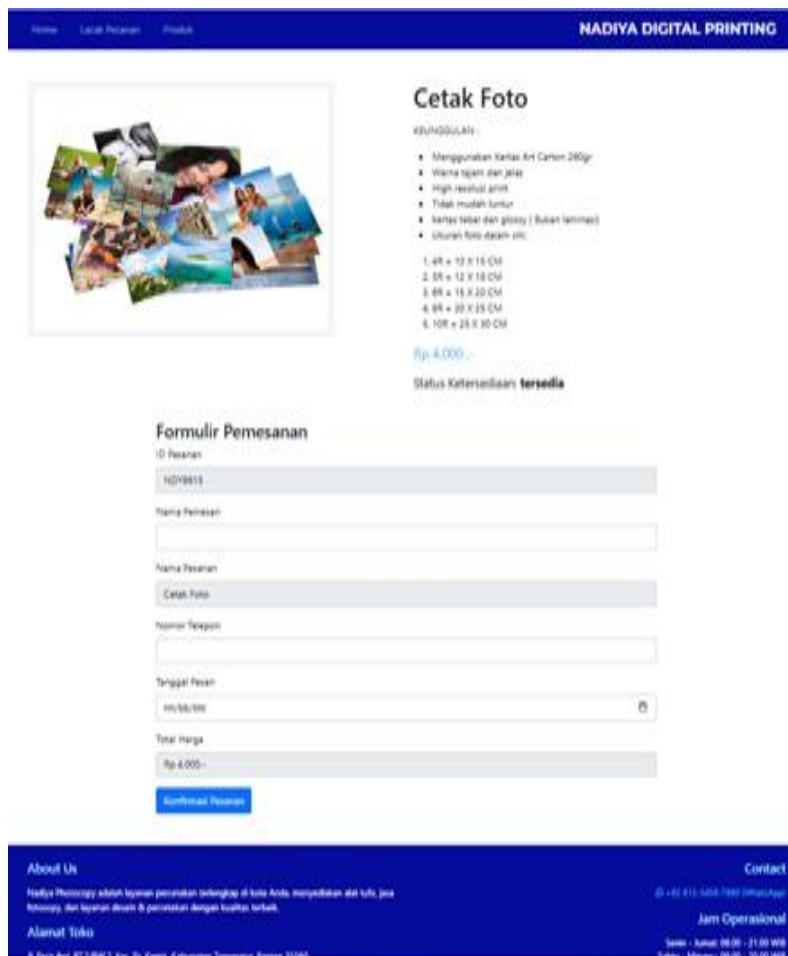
Home Lacak Pesanan Produk

NADIYA DIGITAL PRINTING

Cetak Foto

KEUNGGULAN :

- Menggunakan Kertas Art Carton 260gr
- Warna tajam dan jelas
- High resolusi print
- Tidak mudah luntur
- kertas tebal dan glossy ( Bukan laminasi)
- Ukuran foto dalam cm:

1. 4R = 10 X 15 CM
2. 5R = 12 X 18 CM
3. 8R = 15 X 20 CM
4. 8R = 20 X 25 CM
5. 10R = 25 X 30 CM

Rp 4.000,-

Status Ketersediaan: tersedia

Formulir Pemesanan

ID Pesanan

NDY8615

Nama Pemesan

Nama Pesanan

Cetak Foto

Nomor Telepon

Tanggal Pesan

mm/dd/yyyy

Total Harga

Rp 4.000,-

Konfirmasi Pesanan

About Us

Nadiya Photocopy adalah layanan percetakan terlengkap di kota Anda, menyediakan alat tulis, jasa fotocopy, dan layanan desain & percetakan dengan kualitas terbaik.

Alamat Toko

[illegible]

Contact

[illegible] (WhatsApp)

Jam Operasional

Senin - Jumat: 08.00 - 21.00 WIB

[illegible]